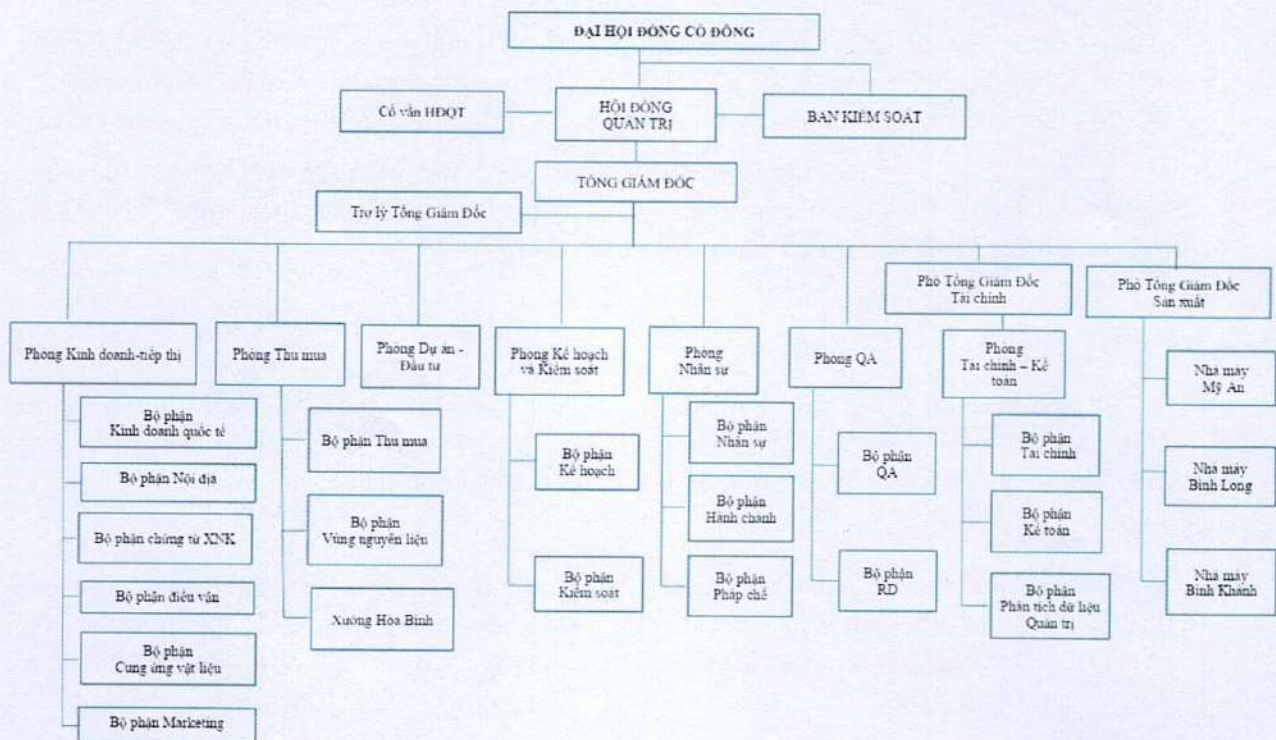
ĐẠI HỘI ĐỒNG CỔ ĐÔNG

Cố vấn HĐQT

HỘI ĐỒNG QUẢN TRỊ

BAN KIỂM SOÁT

TỔNG GIÁM ĐỐC

Trợ lý Tổng Giám Đốc

Phòng Kinh doanh-tiếp thị

Bộ phận Kinh doanh quốc tế

Bộ phận Nội địa

Bộ phận chứng từ XNK

Bộ phận điều vận

Bộ phận Cung ứng vật liệu

Bộ phận Marketing

Phòng Thu mua

Bộ phận Thu mua

Bộ phận Vùng nguyên liệu

Xưởng Hòa Bình

Phòng Dự án - Đầu tư

Phòng Kế hoạch và Kiểm soát

Bộ phận Kế hoạch

Bộ phận Kiểm soát

Phòng Nhân sự

Bộ phận Nhân sự

Bộ phận Hành chánh

Bộ phận Pháp chế

Phòng QA

Bộ phận QA

Bộ phận RD

Phó Tổng Giám Đốc Tài chính

Phòng Tài chính – Kế toán

Bộ phận Tài chính

Bộ phận Kế toán

Bộ phận Phân tích dữ liệu Quản trị

Phó Tổng Giám Đốc Sản xuất

Nhà máy Mỹ An

Nhà máy Bình Long

Nhà máy Bình Khánh